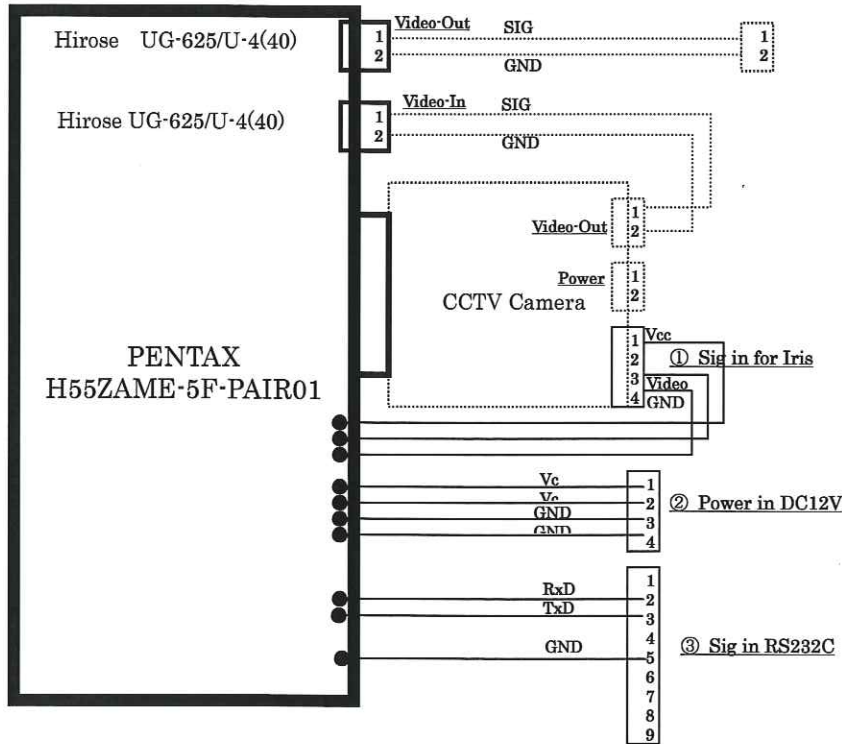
Hirose UG-625/U-4(40)

Video-Out SIG

1
2

GND

1
2

Hirose UG-625/U-4(40)

Video-In SIG

1
2

GND

Video-Out
1
2

Power
1
2

CCTV Camera

1 Vcc
2
3 Video
4 GND

① Sig in for Iris

PENTAX
H55ZAME-5F-PAIR01

Vc
Vc
GND
GND

1
2
3
4

② Power in DC12V

RxD
TxD
GND

1
2
3
4
5
6
7
8
9

③ Sig in RS232C